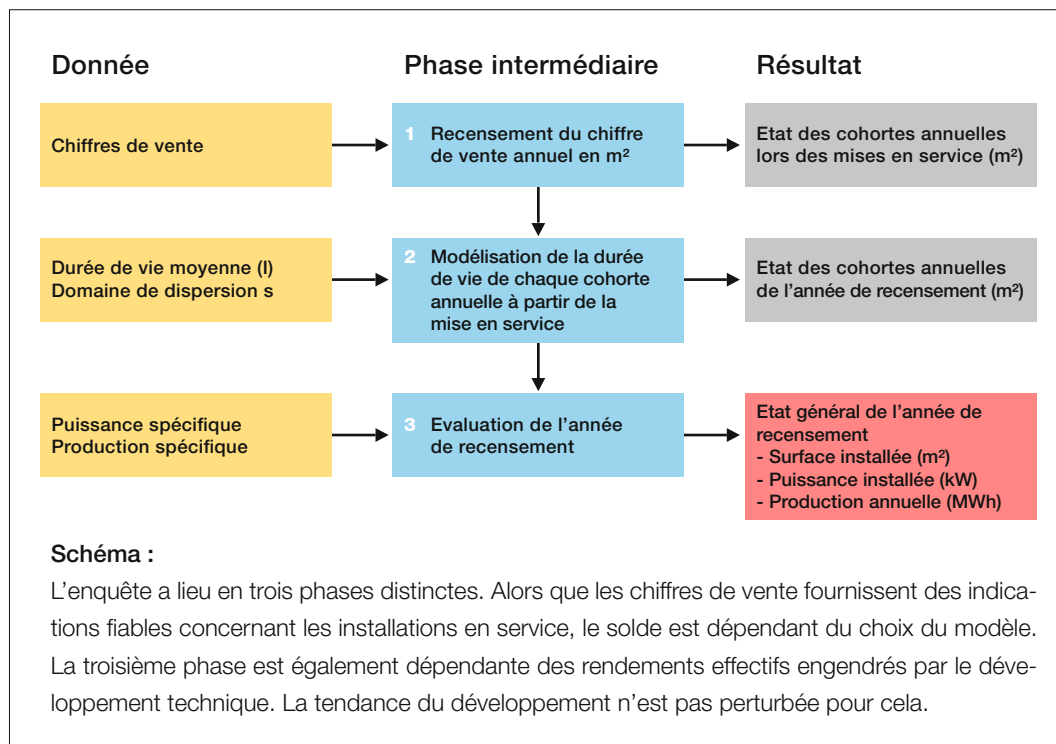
Donnée

Phase intermédiaire

Résultat

Chiffres de vente

1 Recensement du chiffre de vente annuel en m²

Etat des cohortes annuelles lors des mises en service (m²)

Durée de vie moyenne (l)
Domaine de dispersion s

2 Modélisation de la durée de vie de chaque cohorte annuelle à partir de la mise en service

Etat des cohortes annuelles de l'année de recensement (m²)

Puissance spécifique
Production spécifique

3 Evaluation de l'année de recensement

Etat général de l'année de recensement
- Surface installée (m²)
- Puissance installée (kW)
- Production annuelle (MWh)

Schéma :

L'enquête a lieu en trois phases distinctes. Alors que les chiffres de vente fournissent des indications fiables concernant les installations en service, le solde est dépendant du choix du modèle. La troisième phase est également dépendante des rendements effectifs engendrés par le développement technique. La tendance du développement n'est pas perturbée pour cela.